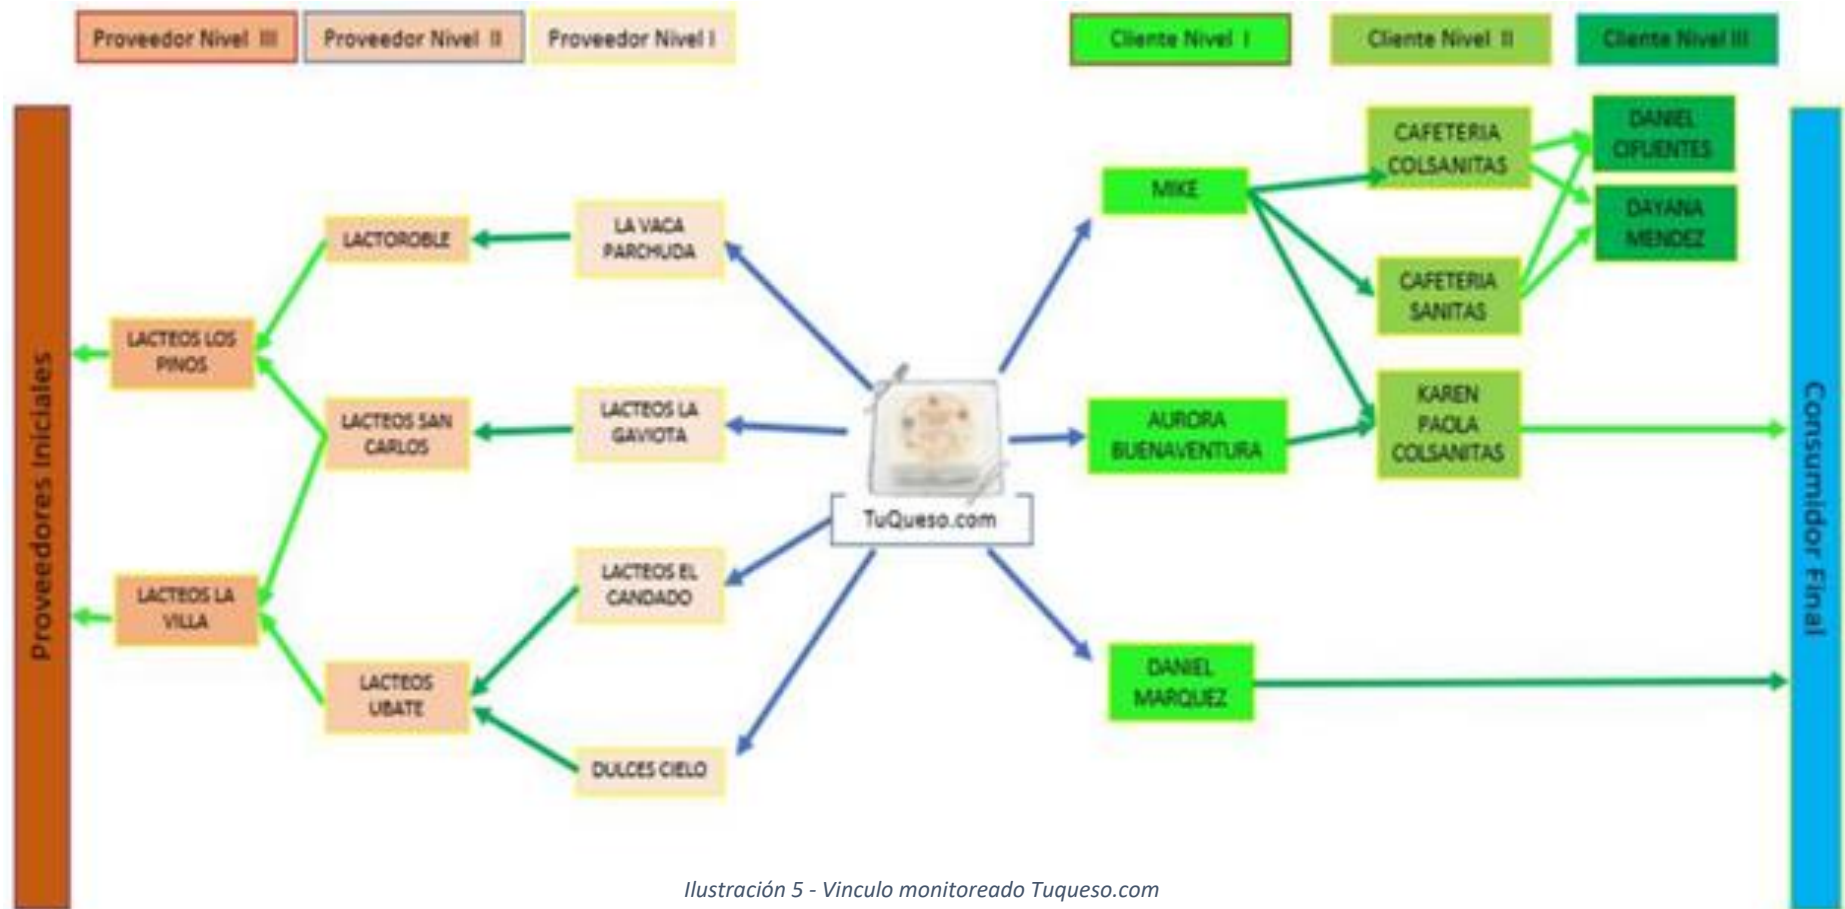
Proveedor Nivel III

Proveedor Nivel II

Proveedor Nivel I

Cliente Nivel I

Cliente Nivel II

Cliente Nivel III

Proveedores Iniciales

LACTOROBLE

LA VACA PARCHUDA

LACTEOS LOS PINOS

LACTEOS SAN CARLOS

LACTEOS LA GAVIOTA

LACTEOS LA VILLA

LACTEOS EL CANDADO

LACTEOS UBATE

DULCES CIELO

TuQueso.com

MIKE

AURORA BUENAVENTURA

DANIEL MARQUEZ

CAFETERIA COLSANITAS

CAFETERIA SANITAS

KAREN PAOLA COLSANITAS

DANIEL CIFUENTES

DAYANA MENDEZ

Consumidor Final

Ilustración 5 - Vinculo monitoreado Tuqueso.com